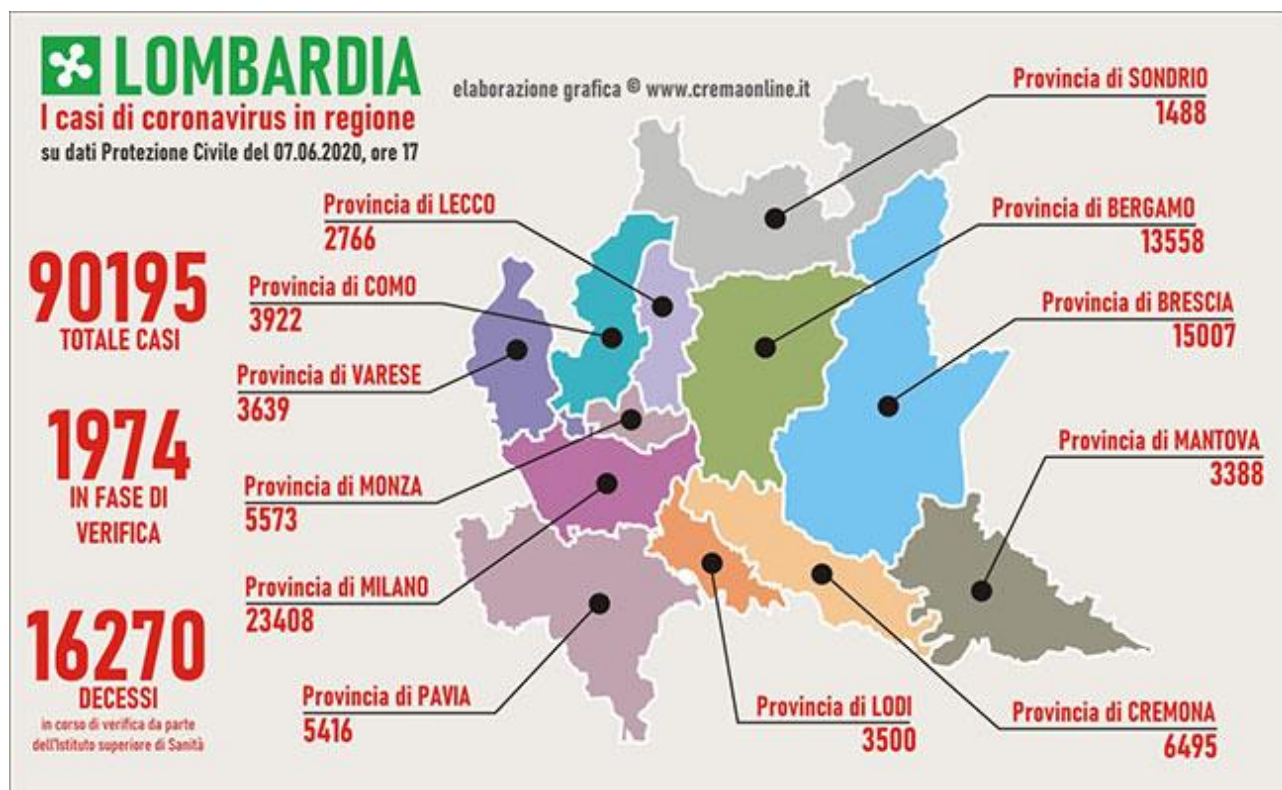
LOMBARDIA
I casi di coronavirus in regione
su dati Protezione Civile del 07.06.2020, ore 17

elaborazione grafica © www.cremaonline.it

90195
TOTALE CASI

1974
IN FASE DI VERIFICA

16270
DECESSI
in corso di verifica da parte dell'Istituto superiore di Sanità

Provincia di SONDRIO
1488

Provincia di LECCO
2766

Provincia di BERGAMO
13558

Provincia di COMO
3922

Provincia di BRESCIA
15007

Provincia di VARESE
3639

Provincia di MANTOVA
3388

Provincia di MONZA
5573

Provincia di MILANO
23408

Provincia di PAVIA
5416

Provincia di LODI
3500

Provincia di CREMONA
6495